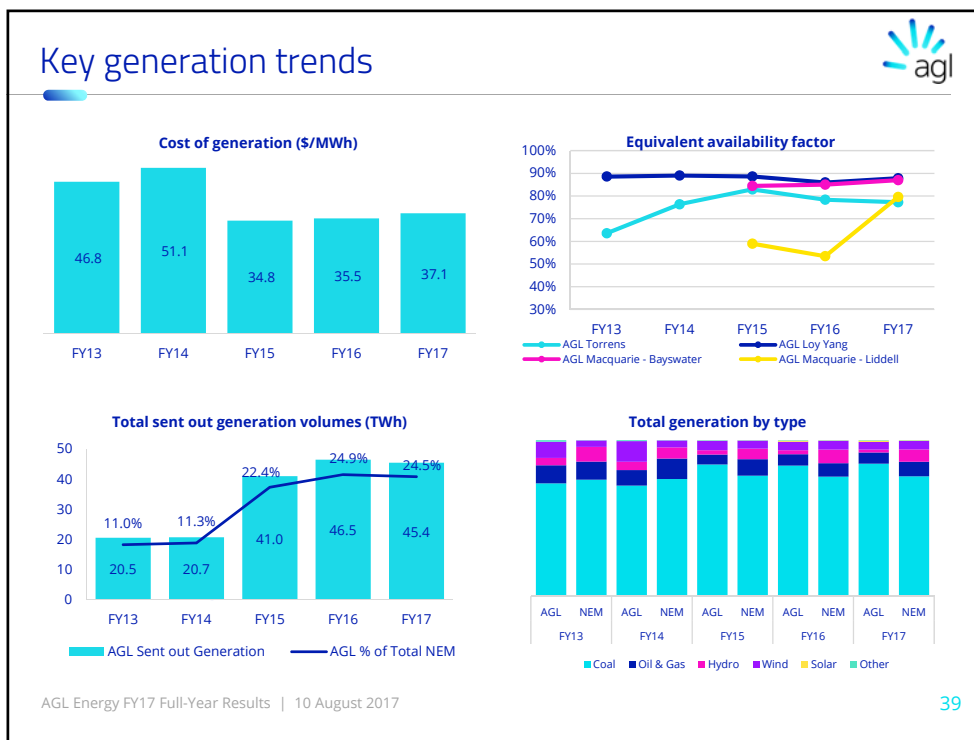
Key generation trends

agl

Cost of generation ($/MWh)

| FY13 | FY14 | FY15 | FY16 | FY17 |
|---|---|---|---|---|
| 46.8 | 51.1 | 34.8 | 35.5 | 37.1 |

Equivalent availability factor

100%
90%
80%
70%
60%
50%
40%
30%

FY13 FY14 FY15 FY16 FY17

AGL Torrens
AGL Loy Yang
AGL Macquarie - Bayswater
AGL Macquarie - Liddell

Total sent out generation volumes (TWh)

50
40
30
20
10
0

| | FY13 | FY14 | FY15 | FY16 | FY17 |
|---|---|---|---|---|---|
| AGL Sent out Generation | 20.5 | 20.7 | 41.0 | 46.5 | 45.4 |
| AGL % of Total NEM | 11.0% | 11.3% | 22.4% | 24.9% | 24.5% |

AGL Sent out Generation
AGL % of Total NEM

Total generation by type

AGL NEM AGL NEM AGL NEM AGL NEM AGL NEM
FY13 FY14 FY15 FY16 FY17

Coal Oil & Gas Hydro Wind Solar Other

AGL Energy FY17 Full-Year Results | 10 August 2017

39